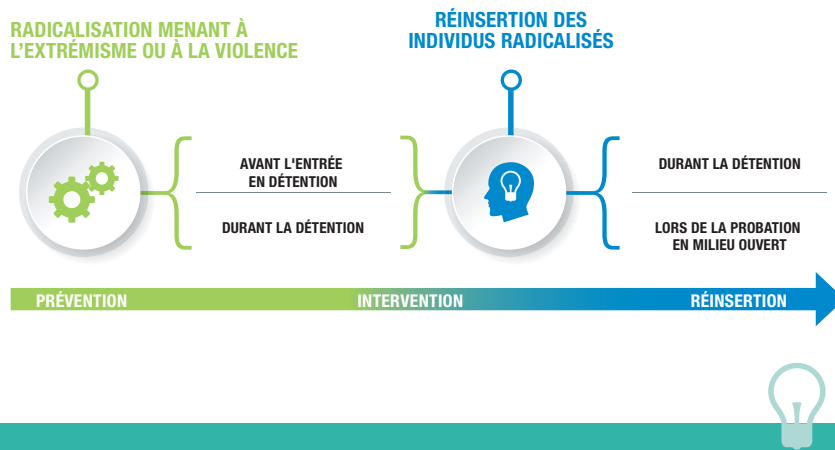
RADICALISATION MENANT À L'EXTRÉMISME OU À LA VIOLENCE

RÉINSERTION DES INDIVIDUS RADICALISÉS

AVANT L'ENTRÉE EN DÉTENTION

DURANT LA DÉTENTION

DURANT LA DÉTENTION

LORS DE LA PROBATION EN MILIEU OUVERT

PRÉVENTION

INTERVENTION

RÉINSERTION